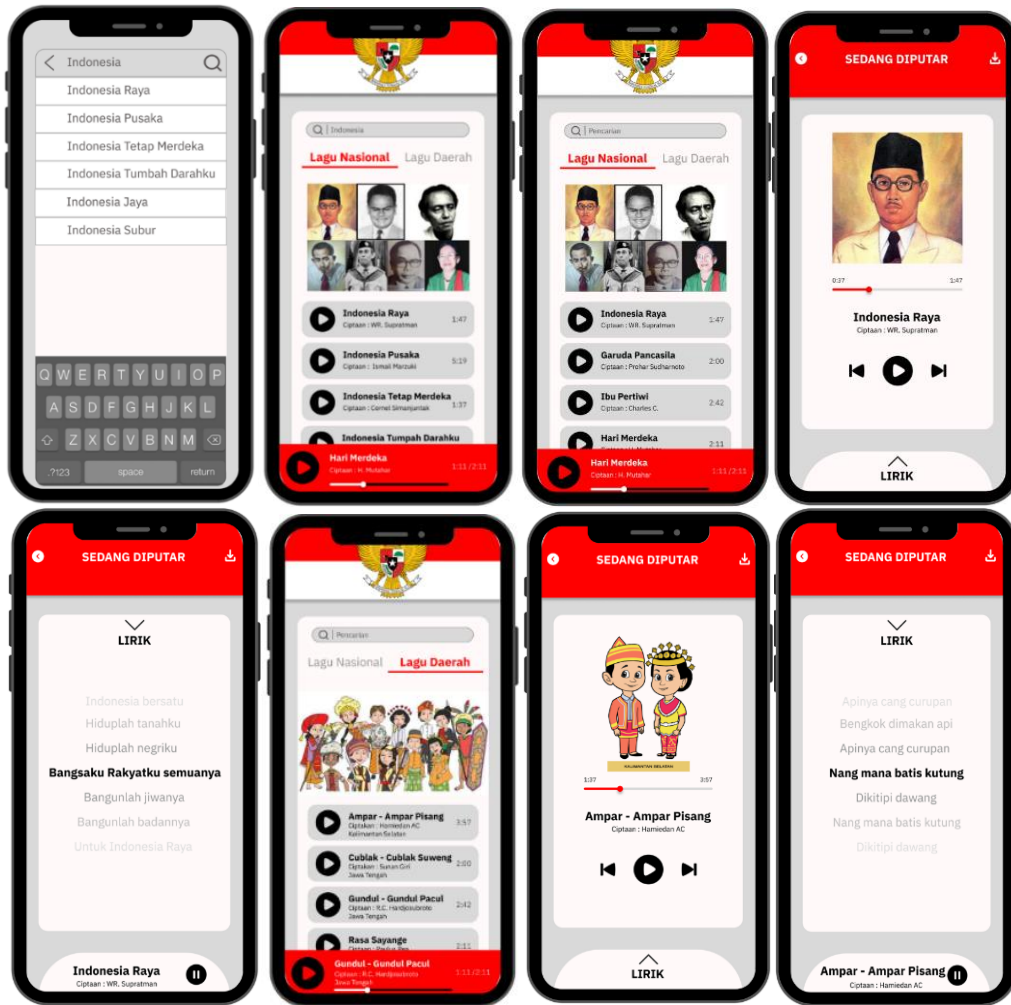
Indonesia
Indonesia Raya
Indonesia Pusaka
Indonesia Tetap Merdeka
Indonesia Tumbah Darahku
Indonesia Jaya
Indonesia Subur

Q W E R T Y U I O P
A S D F G H J K L
Z X C V B N M
.?123 space return

Indonesia
Lagu Nasional Lagu Daerah
Indonesia Raya
Ciptaan : WR. Supratman
1:47
Indonesia Pusaka
Ciptaan : Ismail Marzuki
5:19
Indonesia Tetap Merdeka
Ciptaan : Cornel Simanjuntak
1:37
Indonesia Tumpah Darahku
Hari Merdeka
Ciptaan : H. Mutahar
1:11 / 2:11

Pencarian
Lagu Nasional Lagu Daerah
Indonesia Raya
Ciptaan : WR. Supratman
1:47
Garuda Pancasila
Ciptaan : Prohar Sudharnoto
2:00
Ibu Pertiwi
Ciptaan : Charles C.
2:42
Hari Merdeka
2:11
Hari Merdeka
Ciptaan : H. Mutahar
1:11 / 2:11

SEDANG DIPUTAR
0:37
1:47
Indonesia Raya
Ciptaan : WR. Supratman
LIRIK

SEDANG DIPUTAR
LIRIK
Indonesia bersatu
Hiduplah tanahku
Hiduplah negriku
Bangsaku Rakyatku semuanya
Bangunlah jiwanya
Bangunlah badannya
Untuk Indonesia Raya
Indonesia Raya
Ciptaan : WR. Supratman

Pencarian
Lagu Nasional Lagu Daerah
Ampar - Ampar Pisang
Ciptaan : Hamiedan AC
Kalimantan Selatan
3:57
Cublak - Cublak Suweng
Ciptaan : Sunan Giri
Jawa Tengah
2:00
Gundul - Gundul Pacul
Ciptaan : R.C. Hardjosubroto
Jawa Tengah
2:42
Rasa Sayange
2:11
Gundul - Gundul Pacul
Ciptaan : R.C. Hardjosubroto
Jawa Tengah
1:11 / 2:11

SEDANG DIPUTAR
KALIMANTAN SELATAN
1:37
3:57
Ampar - Ampar Pisang
Ciptaan : Hamiedan AC
LIRIK

SEDANG DIPUTAR
LIRIK
Apinya cang curupan
Bengkok dimakan api
Apinya cang curupan
Nang mana batis kutung
Dikitipi dawang
Nang mana batis kutung
Dikitipi dawang
Ampar - Ampar Pisang
Ciptaan : Hamiedan AC